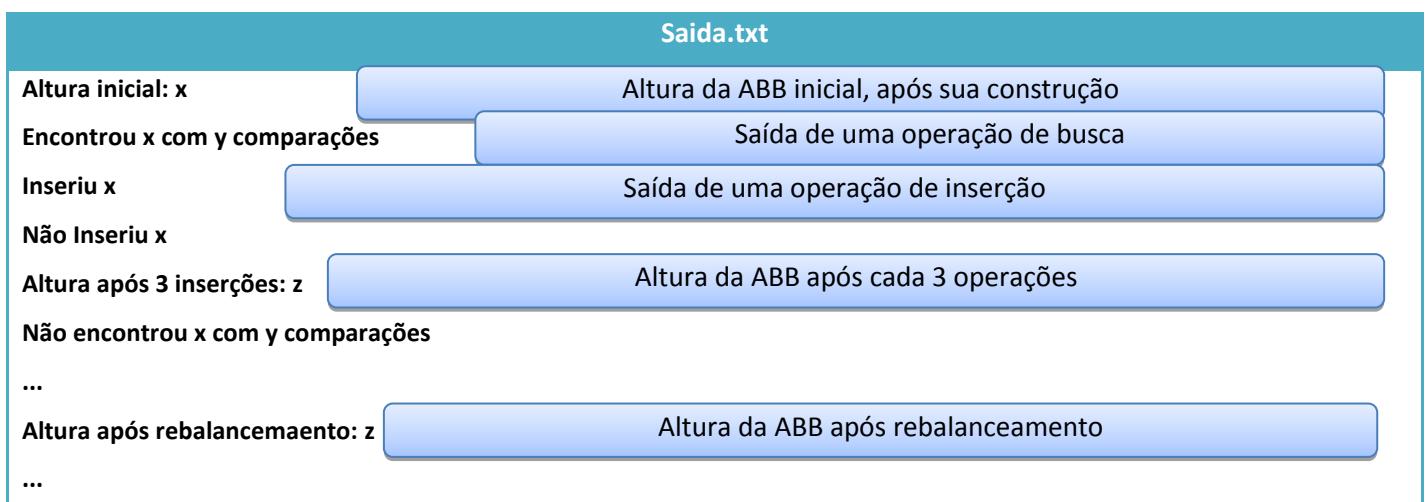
Saida.txt

Altura inicial: x
Altura da ABB inicial, após sua construção

Encontrou x com y comparações
Saída de uma operação de busca

Inseriu x
Saída de uma operação de inserção

Não Inseriu x

Altura após 3 inserções: z
Altura da ABB após cada 3 operações

Não encontrou x com y comparações

...

Altura após rebalancemaento: z
Altura da ABB após rebalanceamento

...